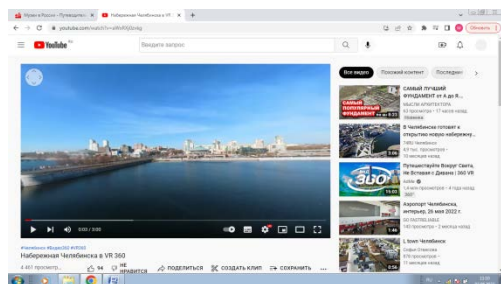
Музеи в России – Путешестви... | Набережная Челябинска в VR ... | +

youtube.com/watch?v=...

YouTube RU

Введите запрос

Обновить

Все видео | Похожий контент | Последние

САМЫЙ ЛУЧШИЙ ФУНДАМЕНТ от А до Я...
МЫСЛИ АРХИТЕКТОРА
63 тыс. просмотров • 17 часов назад
Новинка

САМЫЙ ПОПУЛЯРНЫЙ ФУНДАМЕНТ

В Челябинске готовят к открытию новую набережну...
74RU Челябинск
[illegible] тыс. просмотров •
10 месяцев назад

Путешествуйте Вокруг Света, Не Вставая с Дивана | 360 VR
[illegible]
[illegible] млн просмотров • 4 года назад
360°

Аэропорт Челябинска, интерьер, 26 мая 2022 г.
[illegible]
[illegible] просмотров • 2 месяца назад

I lown Челябинск
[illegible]
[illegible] просмотров
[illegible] месяцев назад

0:00 / 0:00

#Челябинск #Видео360 #VR360
Набережная Челябинска в VR 360
4 461 просмотр

94 | НЕ НРАВИТСЯ | ПОДЕЛИТЬСЯ | СОЗДАТЬ КЛИП | СОХРАНИТЬ | ...